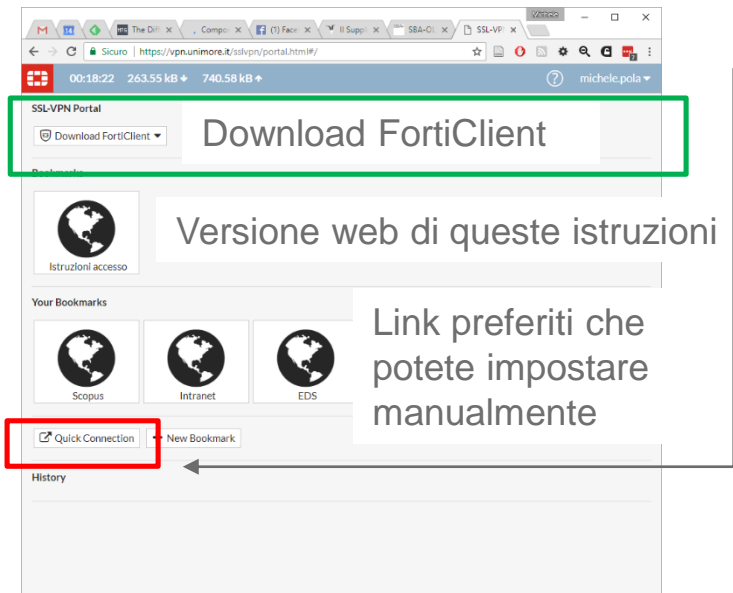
M | The Diff × | Compo × | (1) Face × | Il Supp × | SBA-Ol × | SSL-VPN ×

Sicuro | https://vpn.unimore.it/sslvpn/portal.html#/

00:18:22 263.55 kB ↓ 740.58 kB ↑ michele.pola

SSL-VPN Portal

Download FortiClient

Download FortiClient

Bookmarks

Istruzioni accesso

Versione web di queste istruzioni

Your Bookmarks

Scopus

Intranet

EDS

Link preferiti che potete impostare manualmente

Quick Connection

+ New Bookmark

History